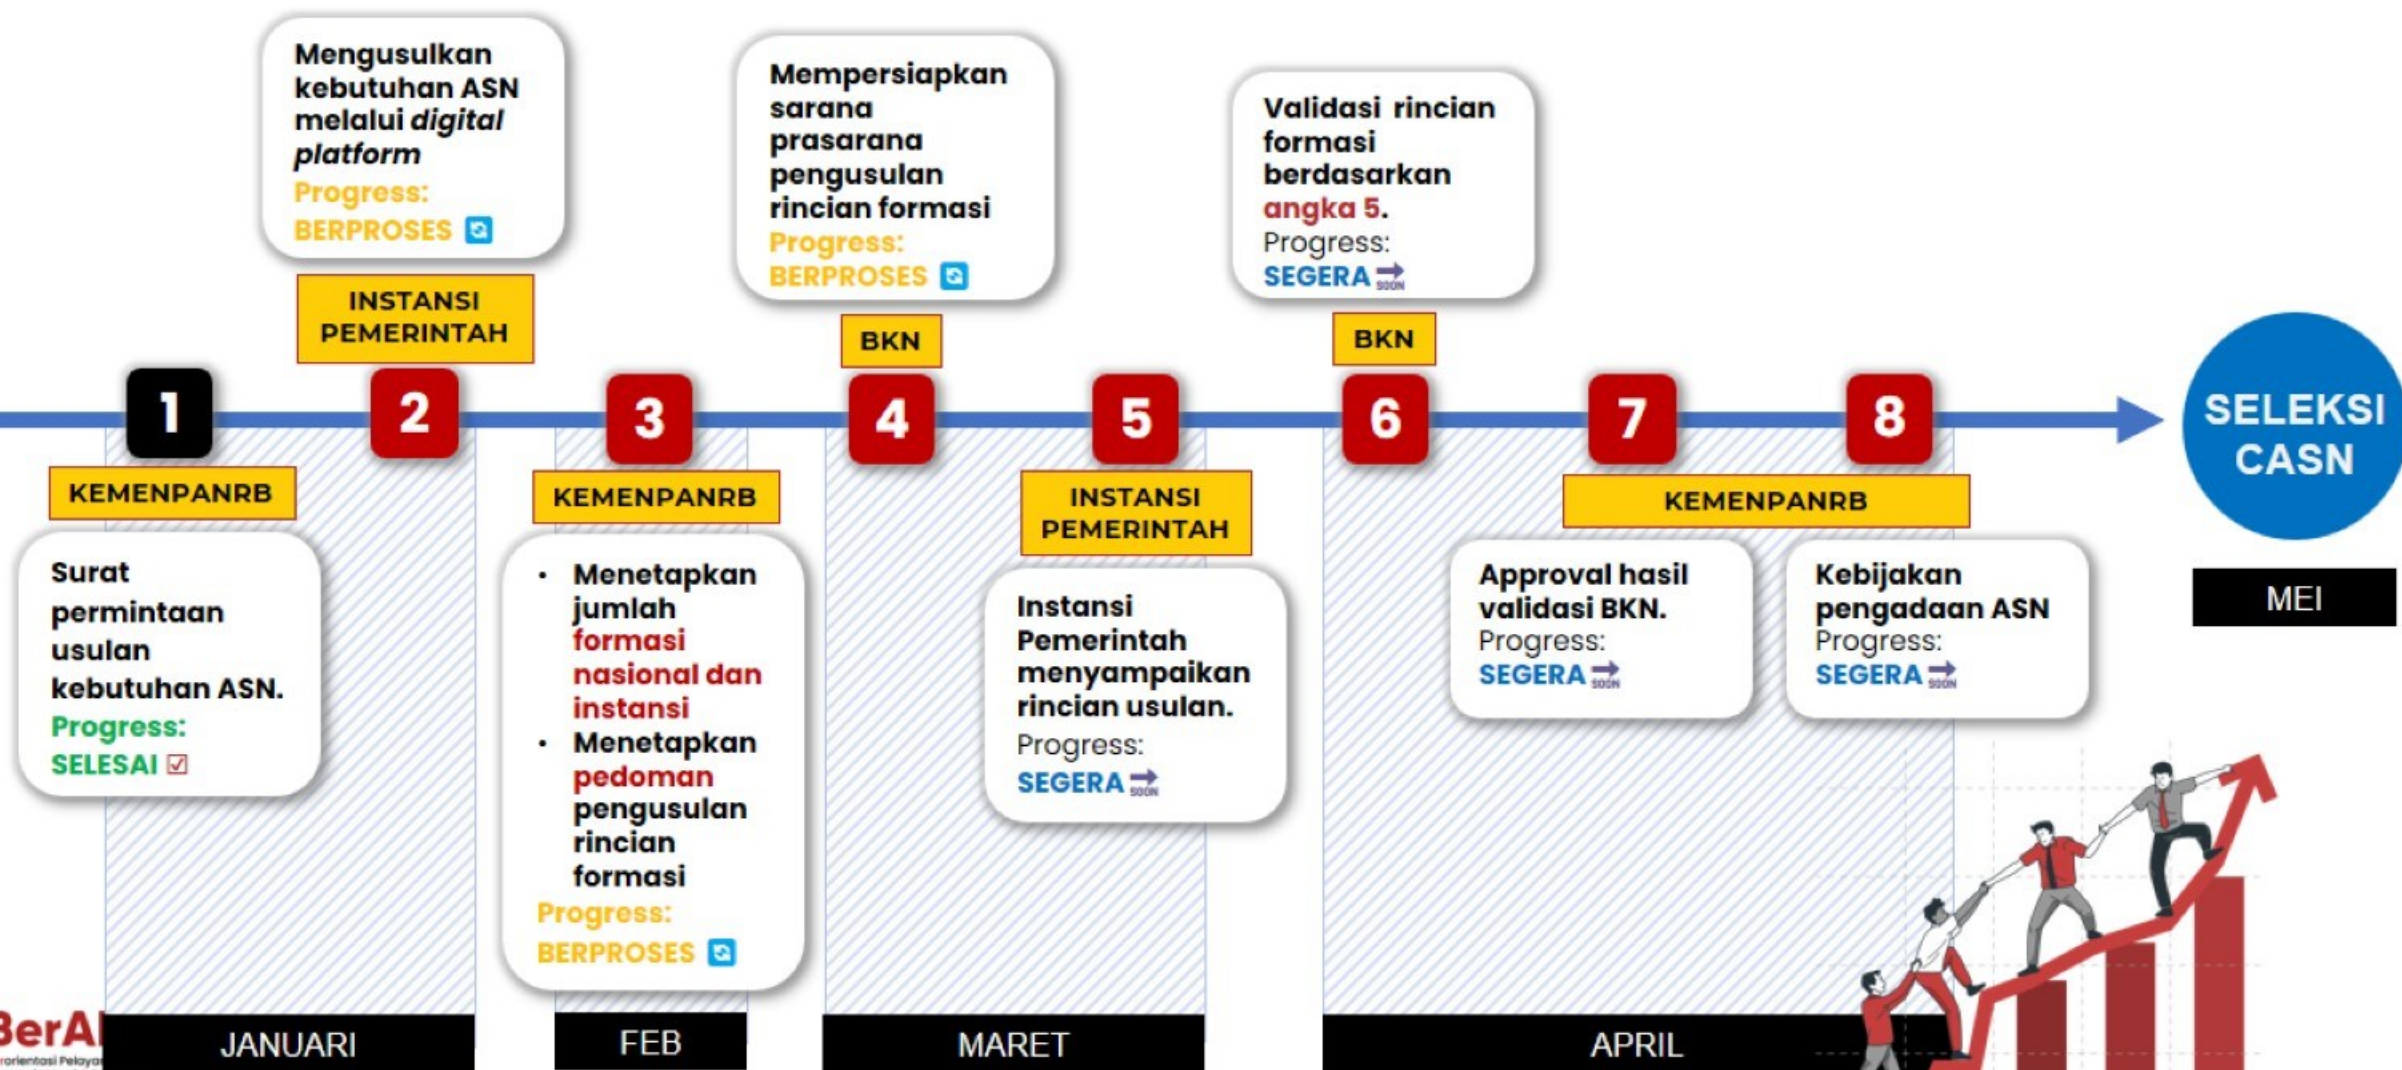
Mengusulkan kebutuhan ASN melalui *digital platform*
Progress:
BERPROSES

INSTANSI PEMERINTAH

Mempersiapkan sarana prasarana pengusulan rincian formasi
Progress:
BERPROSES

BKN

Validasi rincian formasi berdasarkan angka 5.
Progress:
SEGERA SOON

BKN

1 2 3 4 5 6 7 8

SELEKSI CASN

KEMENPANRB

Surat permintaan usulan kebutuhan ASN.
Progress:
SELESAI ☑

KEMENPANRB

• Menetapkan jumlah formasi nasional dan instansi
• Menetapkan pedoman pengusulan rincian formasi
Progress:
BERPROSES

INSTANSI PEMERINTAH

Instansi Pemerintah menyampaikan rincian usulan.
Progress:
SEGERA SOON

KEMENPANRB

Approval hasil validasi BKN.
Progress:
SEGERA SOON

Kebijakan pengadaan ASN
Progress:
SEGERA SOON

MEI

BerA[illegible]
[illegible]rorientasi Pelaya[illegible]

JANUARI

FEB

MARET

APRIL